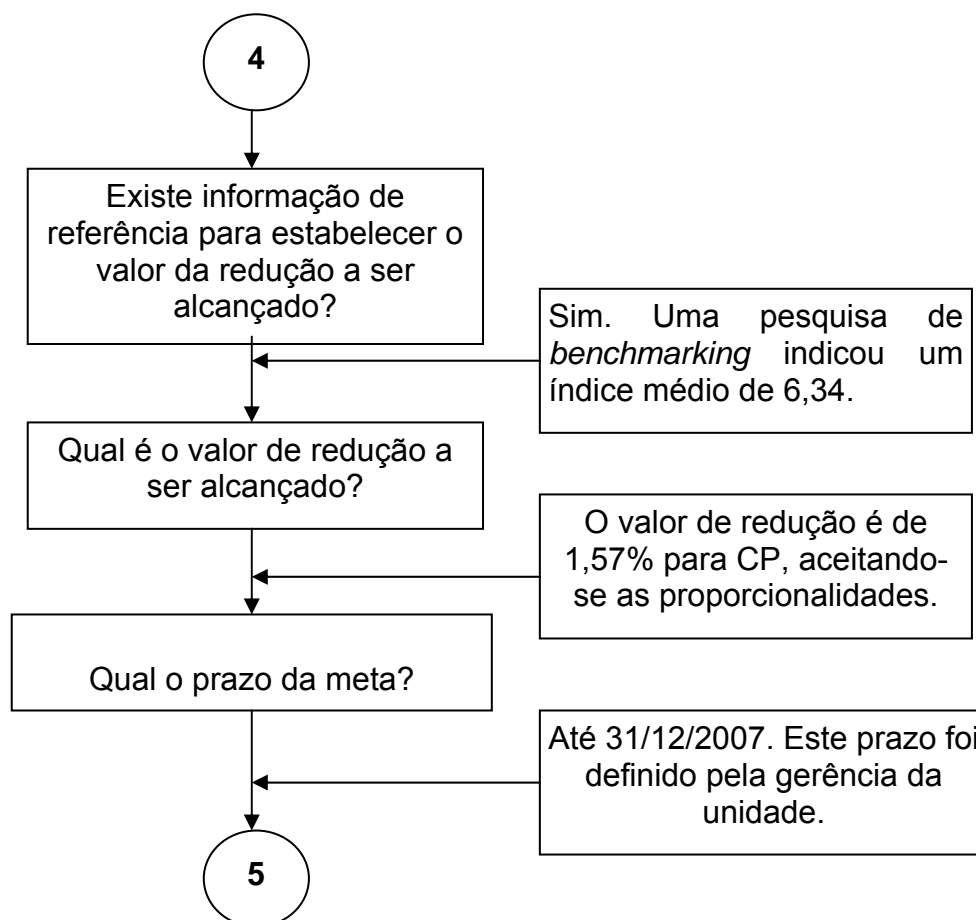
4

Existe informação de referência para estabelecer o valor da redução a ser alcançado?

Sim. Uma pesquisa de *benchmarking* indicou um índice médio de 6,34.

Qual é o valor de redução a ser alcançado?

O valor de redução é de 1,57% para CP, aceitando-se as proporcionalidades.

Qual o prazo da meta?

Até 31/12/2007. Este prazo foi definido pela gerência da unidade.

5